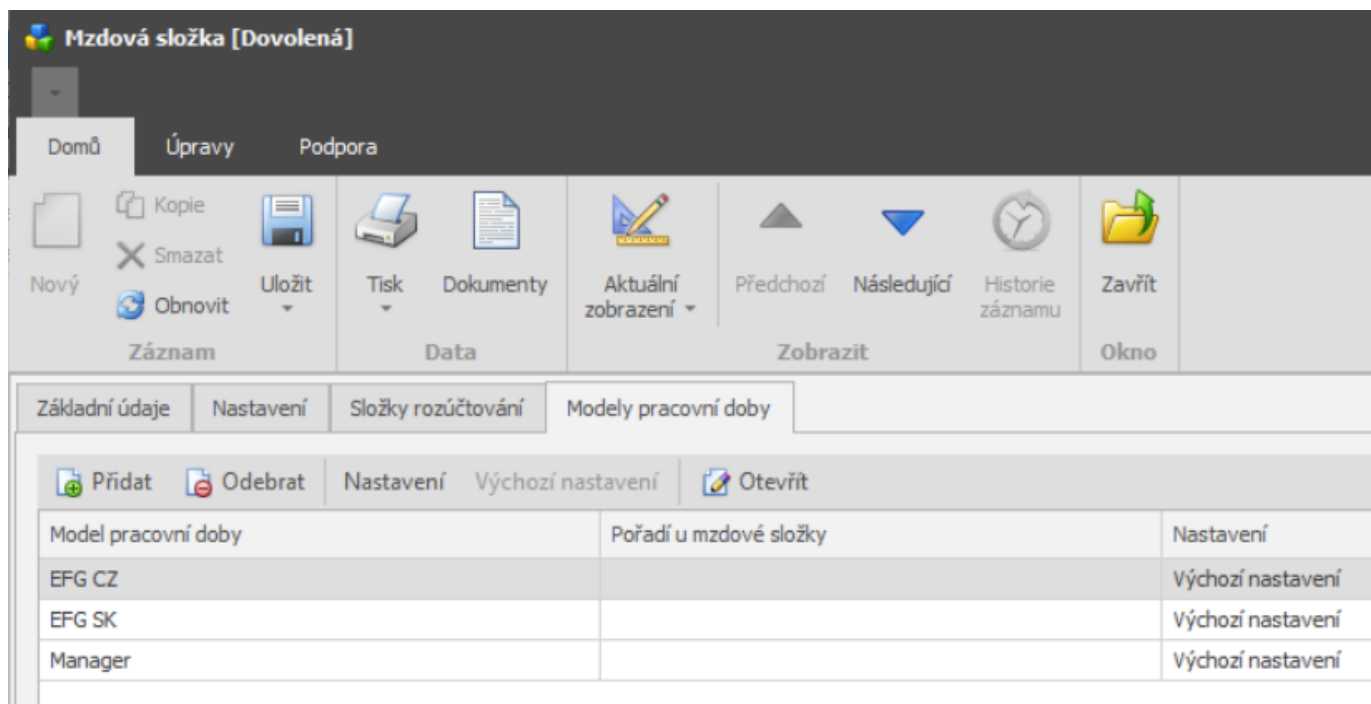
Mzdová složka [Dovolená]

Domů Úpravy Podpora

Nový
Kopie
Smazat
Obnovit
Uložit
Záznam

Tisk
Dokumenty
Data

Aktuální zobrazení
Předchozí
Následující
Historie záznamu
Zobrazit

Zavřít
Okno

Základní údaje | Nastavení | Složky rozúčtování | Modely pracovní doby

Přidat Odebrat Nastavení Výchozí nastavení Otevřít

| Model pracovní doby | Pořadí u mzdové složky | Nastavení |
|---|---|---|
| EFG CZ | | Výchozí nastavení |
| EFG SK | | Výchozí nastavení |
| Manager | | Výchozí nastavení |